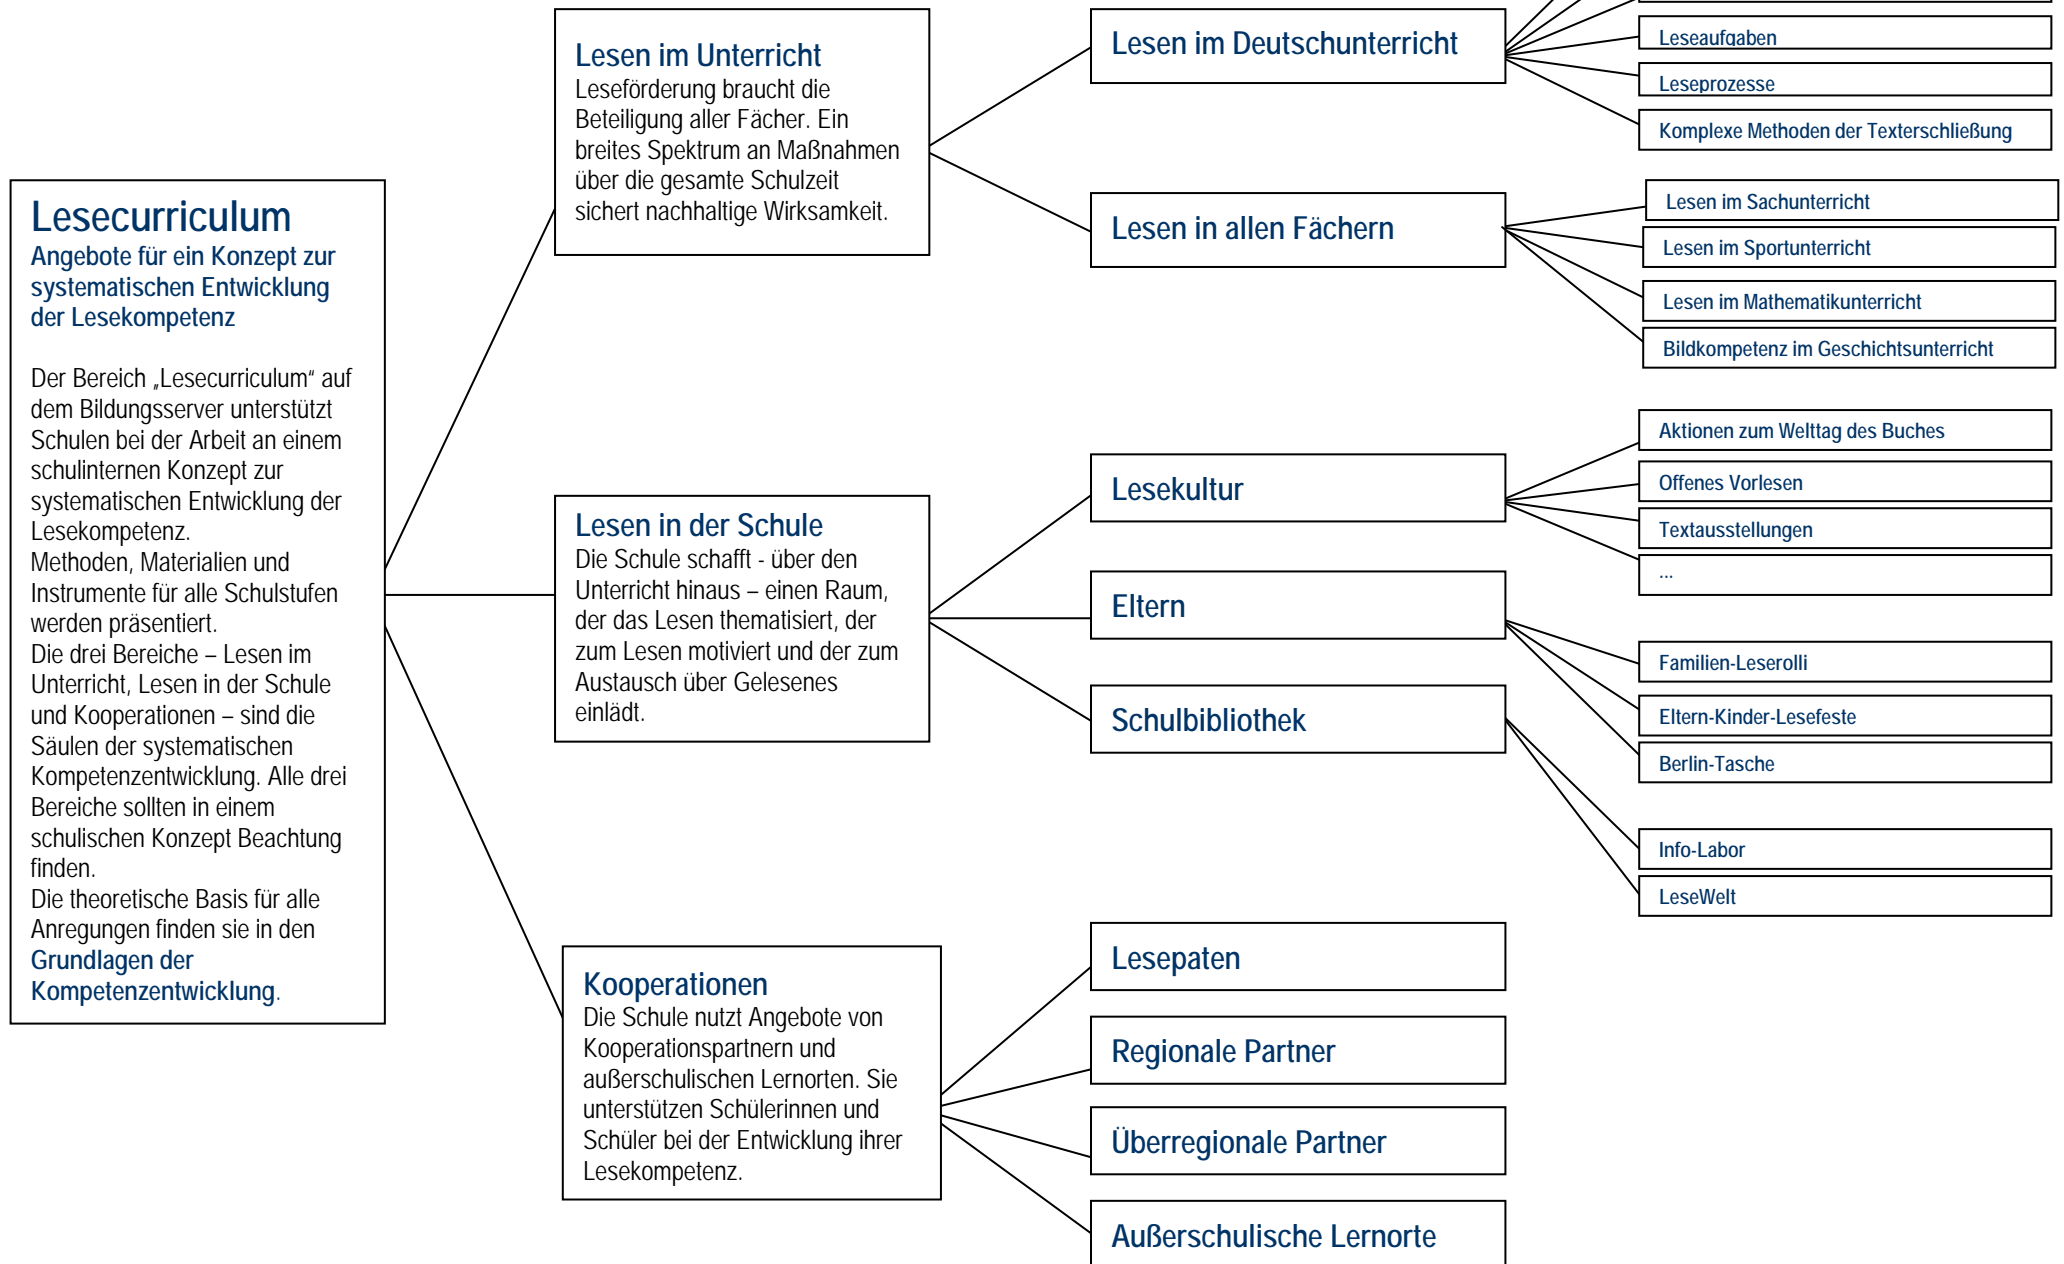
Lesecurriculum
Angebote für ein Konzept zur systematischen Entwicklung der Lesekompetenz

Der Bereich „Lesecurriculum" auf dem Bildungsserver unterstützt Schulen bei der Arbeit an einem schulinternen Konzept zur systematischen Entwicklung der Lesekompetenz.
Methoden, Materialien und Instrumente für alle Schulstufen werden präsentiert.
Die drei Bereiche – Lesen im Unterricht, Lesen in der Schule und Kooperationen – sind die Säulen der systematischen Kompetenzentwicklung. Alle drei Bereiche sollten in einem schulischen Konzept Beachtung finden.
Die theoretische Basis für alle Anregungen finden sie in den Grundlagen der Kompetenzentwicklung.

Lesen im Unterricht
Leseförderung braucht die Beteiligung aller Fächer. Ein breites Spektrum an Maßnahmen über die gesamte Schulzeit sichert nachhaltige Wirksamkeit.

Lesen im Deutschunterricht

Leseaufgaben

Leseprozesse

Komplexe Methoden der Texterschließung

Lesen in allen Fächern

Lesen im Sachunterricht

Lesen im Sportunterricht

Lesen im Mathematikunterricht

Bildkompetenz im Geschichtsunterricht

Lesen in der Schule
Die Schule schafft - über den Unterricht hinaus – einen Raum, der das Lesen thematisiert, der zum Lesen motiviert und der zum Austausch über Gelesenes einlädt.

Lesekultur

Aktionen zum Welttag des Buches

Offenes Vorlesen

Textausstellungen

...

Eltern

Familien-Leserolli

Eltern-Kinder-Lesefeste

Berlin-Tasche

Schulbibliothek

Info-Labor

LeseWelt

Kooperationen
Die Schule nutzt Angebote von Kooperationspartnern und außerschulischen Lernorten. Sie unterstützen Schülerinnen und Schüler bei der Entwicklung ihrer Lesekompetenz.

Lesepaten

Regionale Partner

Überregionale Partner

Außerschulische Lernorte